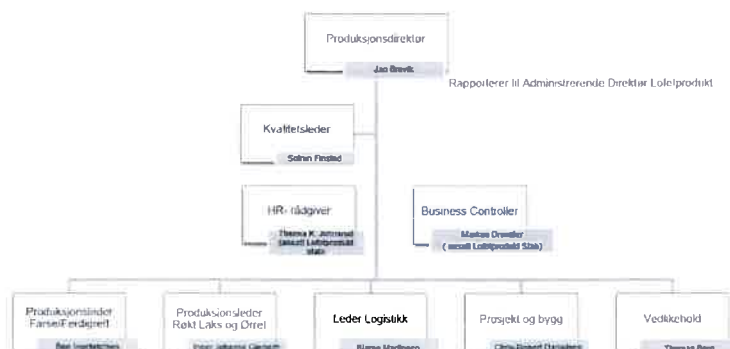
Produksjonsdirektør

Jan Bravik

Rapporterer til Administrerende Direktør Lofotprodukt

Kvalitetsleder

Solrun Finstad

HR- rådgiver

Therese K. Johansen (ansatt Lofotprodukt stab)

Business Controller

Markus Orestier (ansatt Lofotprodukt Stab)

Produksjonsleder Farse/Ferdigrett

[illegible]

Produksjonsleder Røkt Laks og Ørret

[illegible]

Leder Logistikk

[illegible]

Prosjekt og bygg

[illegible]

Vedlikehold

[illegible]